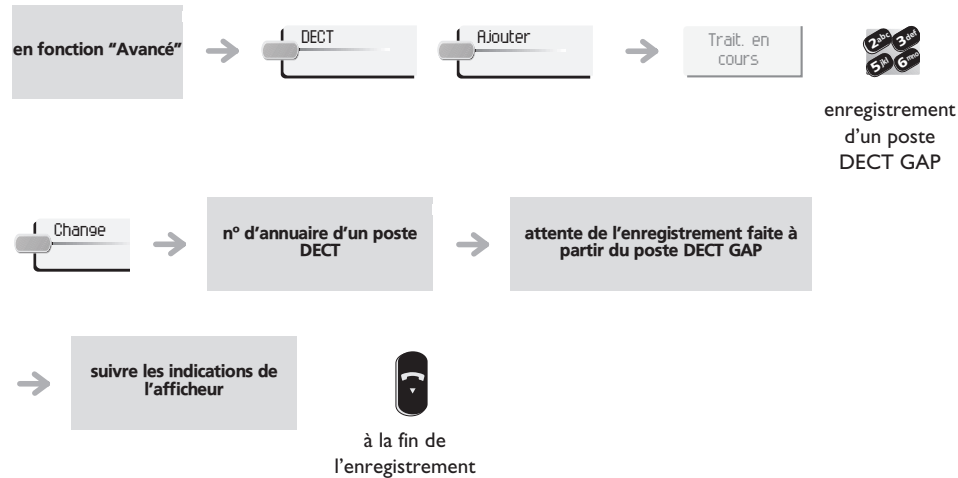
en fonction “Avancé”

DECT

Ajouter

Trait. en cours

2abc 3def 5jkl 6mno

enregistrement d’un poste DECT GAP

Change

n° d’annuaire d’un poste DECT

attente de l’enregistrement faite à partir du poste DECT GAP

suivre les indications de l’afficheur

à la fin de l’enregistrement